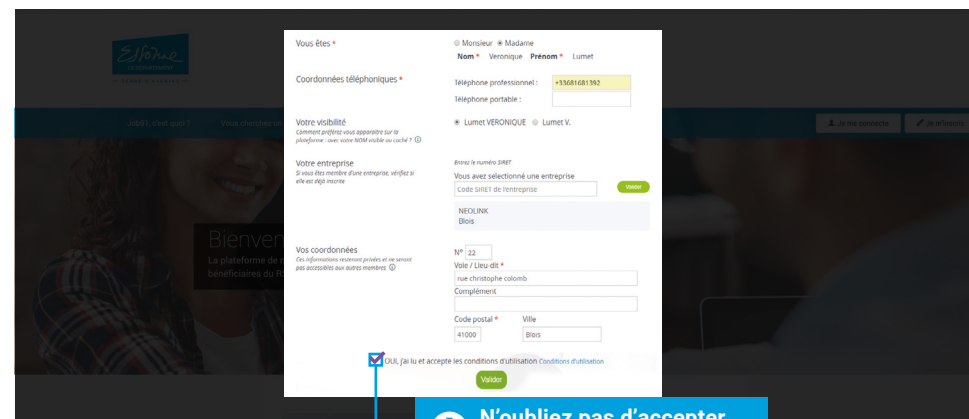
Job41, c'est quoi ?
Vous cherchez un
Je me connecte
Je m'inscris
Bienven
La plateforme de
bénéficiaires du R

Vous êtes *
Monsieur Madame
Nom * Veronique Prénom * Lumet

Coordonnées téléphoniques *
Téléphone professionnel : +33681681392
Téléphone portable :

Votre visibilité
Comment préférez vous apparaître sur la plateforme : avec votre NOM visible ou caché ?
Lumet VERONIQUE Lumet V.

Votre entreprise
Si vous êtes membre d'une entreprise, vérifiez si elle est déjà inscrite
Entrez le numéro SIRET
Vous avez selectionné une entreprise
Code SIRET de l'entreprise
Valider
NEOLINK
Blois

Vos coordonnées
Ces informations restent privées et ne seront pas accessibles aux autres membres
N° 22
Voie / Lieu-dit *
rue christophe colomb
Complément
Code postal * Ville
41000 Blois

OUI, j'ai lu et accepte les conditions d'utilisation Conditions d'utilisation
Valider

N'oubliez pas d'accepter